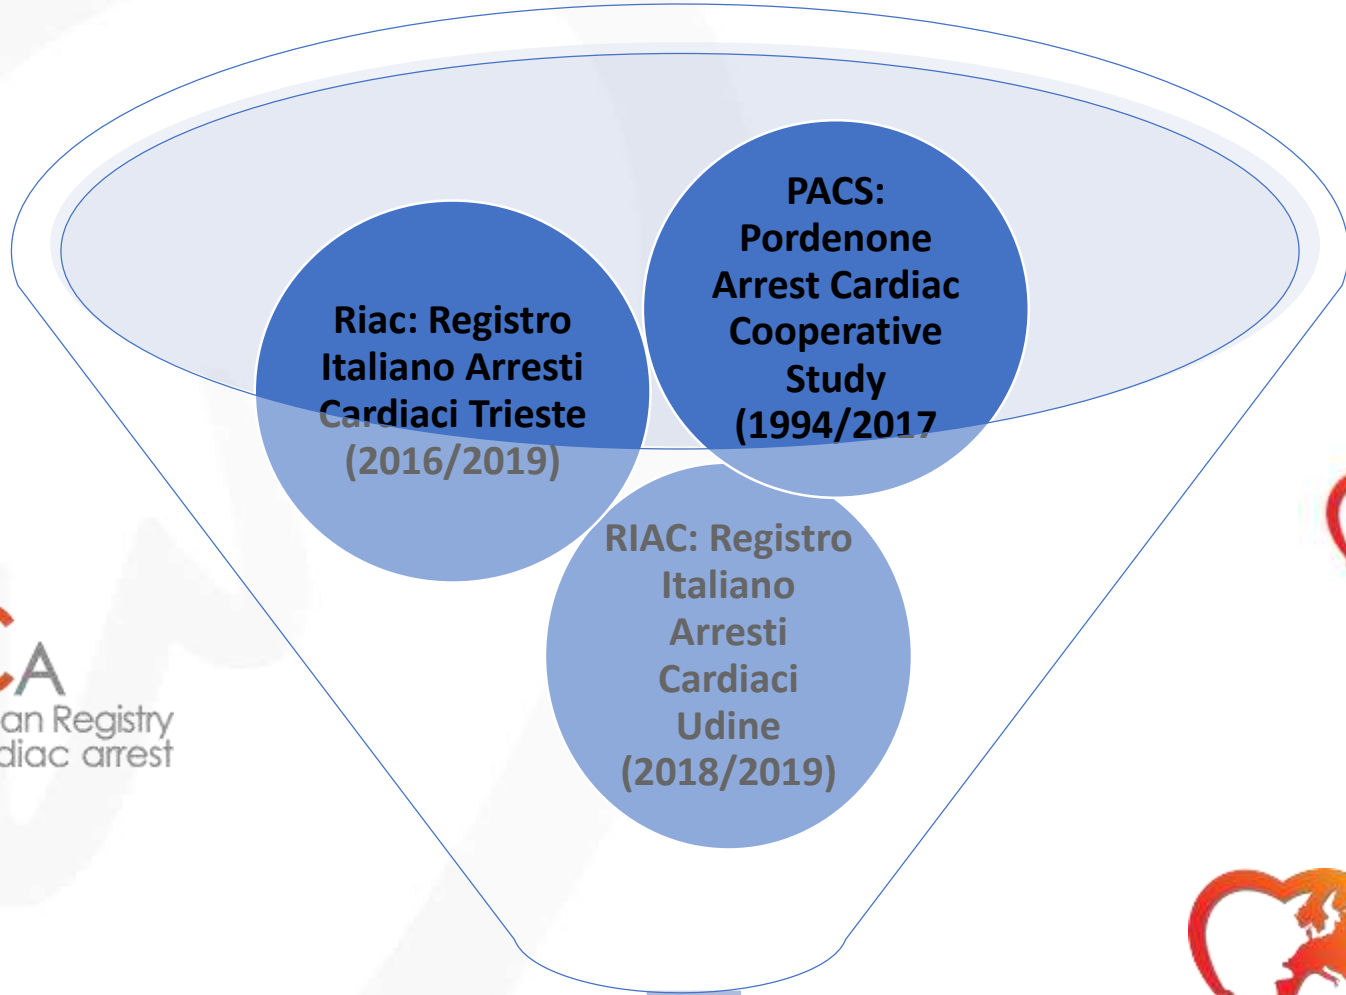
Riac: Registro Italiano Arresti Cardiaci Trieste (2016/2019)

PACS: Pordenone Arrest Cardiac Cooperative Study (1994/2017

RIAC: Registro Italiano Arresti Cardiaci Udine (2018/2019)

CA
an Registry
diac arrest